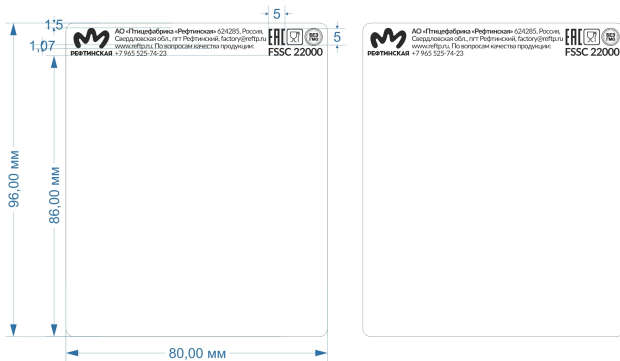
1,5
5
5
1,07

РЕФТИНСКАЯ
АО «Птицефабрика «Рефтинская» 624285, Россия, Свердловская обл., пгт Рефтинский, factory@reftp.ru www.reftp.ru. По вопросам качества продукции: +7 965 525-74-23
EAC
ВСЭ
FSSC 22000

96,00 мм
86,00 мм
80,00 мм

РЕФТИНСКАЯ
АО «Птицефабрика «Рефтинская» 624285, Россия, Свердловская обл., пгт Рефтинский, factory@reftp.ru www.reftp.ru. По вопросам качества продукции: +7 965 525-74-23
EAC
ВСЭ
FSSC 22000